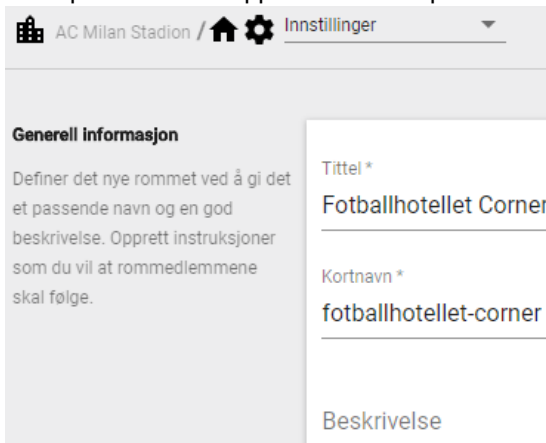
AC Milan Stadion / Innstillinger

Generell informasjon

Definer det nye rommet ved å gi det et passende navn og en god beskrivelse. Opprett instruksjoner som du vil at rommedlemmene skal følge.

Tittel *
Fotballhotellet Corner

Kortnavn *
fotballhotellet-corner

Beskrivelse